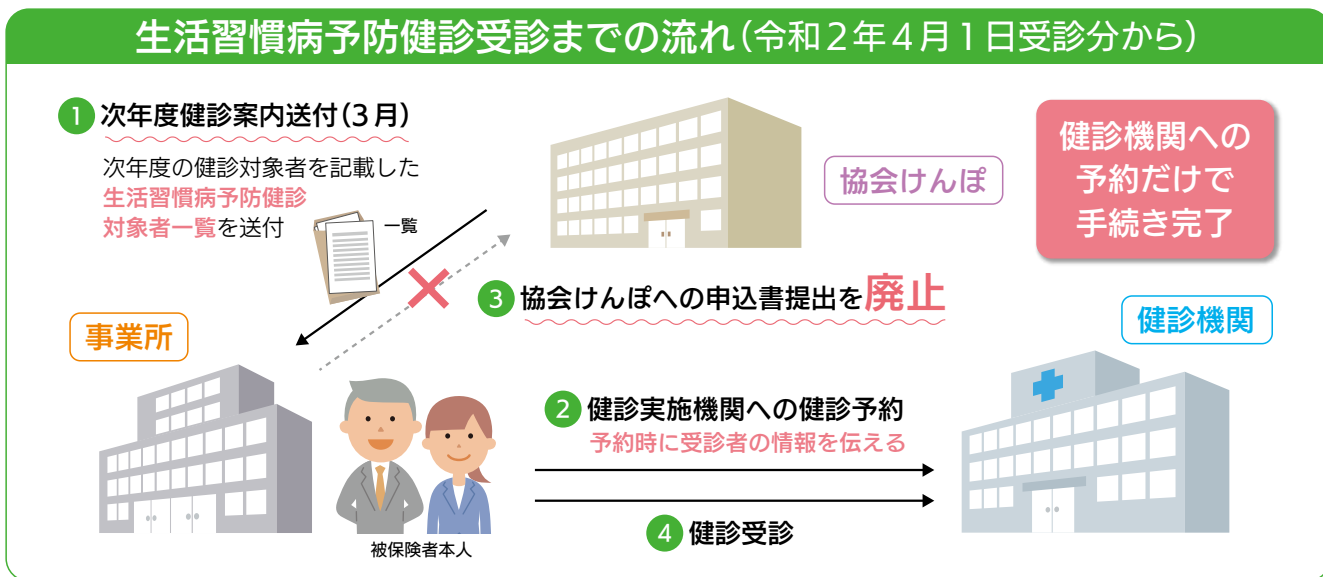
生活習慣病予防健診受診までの流れ（令和２年４月１日受診分から）

1 次年度健診案内送付（3月）

次年度の健診対象者を記載した生活習慣病予防健診対象者一覧を送付

一覧

協会けんぽ

健診機関への予約だけで手続き完了

3 協会けんぽへの申込書提出を廃止

事業所

健診機関

2 健診実施機関への健診予約
予約時に受診者の情報を伝える

4 健診受診

被保険者本人